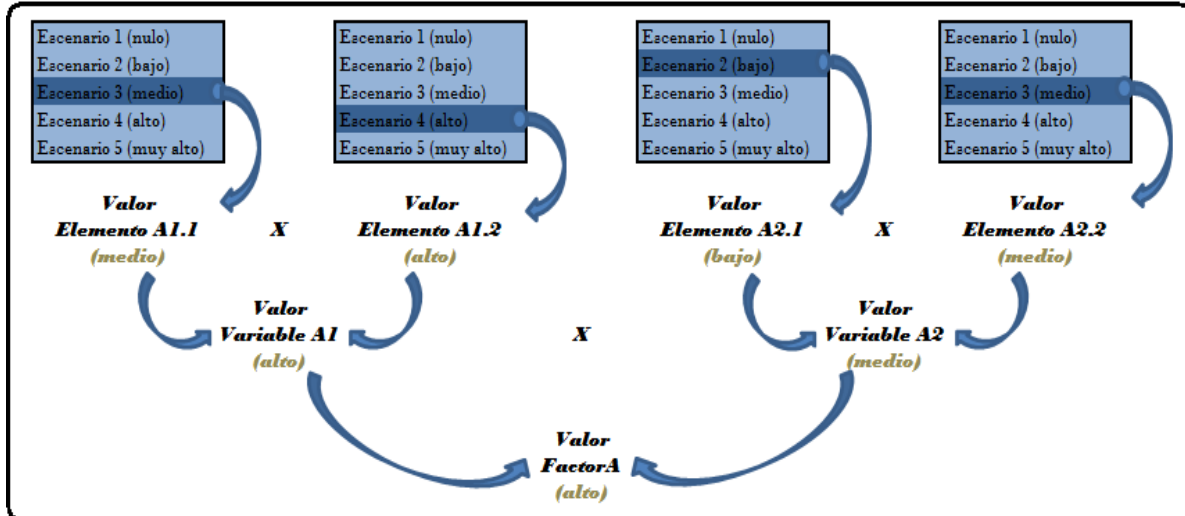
Escenario 1 (nulo)
Escenario 2 (bajo)
Escenario 3 (medio)
Escenario 4 (alto)
Escenario 5 (muy alto)

Escenario 1 (nulo)
Escenario 2 (bajo)
Escenario 3 (medio)
Escenario 4 (alto)
Escenario 5 (muy alto)

Escenario 1 (nulo)
Escenario 2 (bajo)
Escenario 3 (medio)
Escenario 4 (alto)
Escenario 5 (muy alto)

Escenario 1 (nulo)
Escenario 2 (bajo)
Escenario 3 (medio)
Escenario 4 (alto)
Escenario 5 (muy alto)

Valor Elemento A1.1 (medio)

X

Valor Elemento A1.2 (alto)

Valor Elemento A2.1 (bajo)

X

Valor Elemento A2.2 (medio)

Valor Variable A1 (alto)

X

Valor Variable A2 (medio)

Valor FactorA (alto)